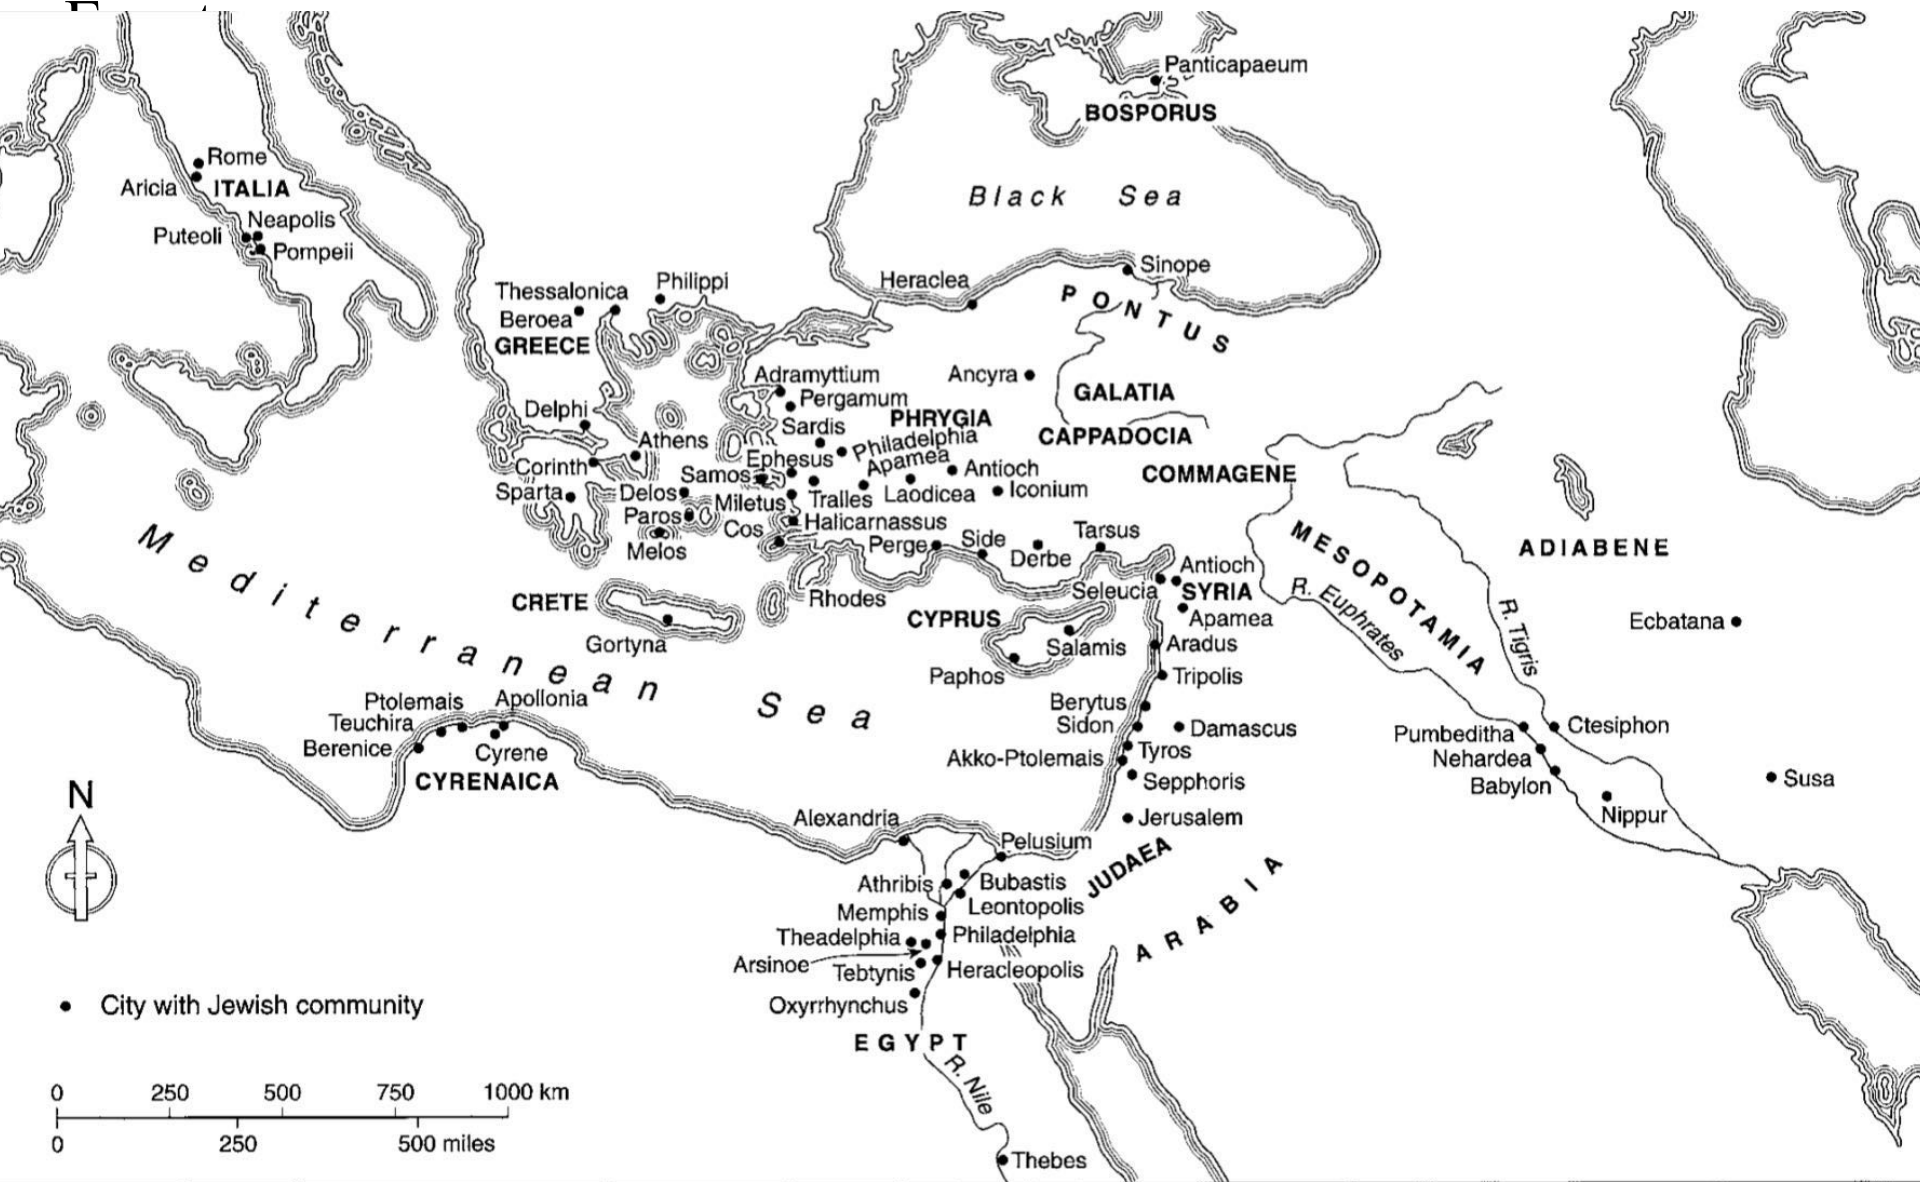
Panticapaeum
BOSPORUS
Black Sea
Rome
Aricia
ITALIA
Neapolis
Puteoli
Pompeii
Heraclea
Sinope
PONTUS
Thessalonica
Philippi
Beroea
GREECE
Ancyra
GALATIA
Adramyttium
Pergamum
PHRYGIA
Delphi
Sardis
CAPPADOCIA
Athens
Philadelphia
Ephesus
Apamea
Antioch
Corinth
Samos
COMMAGENE
Sparta
Delos
Miletus
Tralles
Laodicea
Iconium
Paros
Cos
Halicarnassus
Melos
Perge
Side
Derbe
Tarsus
MESOPOTAMIA
ADIABENE
Mediterranean Sea
Antioch
SYRIA
CRETE
Rhodes
Seleucia
R. Euphrates
CYPRUS
Apamea
R. Tigris
Ecbatana
Gortyna
Salamis
Aradus
Paphos
Tripolis
Ptolemais
Apollonia
Berytus
Teuchira
Sidon
Damascus
Ctesiphon
Pumbeditha
Berenice
Cyrene
Tyros
Nehardea
CYRENAICA
Akko-Ptolemais
Sepphoris
Babylon
Susa
N
Nippur
Jerusalem
Alexandria
Pelusium
JUDAEA
Athribis
Bubastis
ARABIA
Memphis
Leontopolis
Theadelphia
Philadelphia
Arsinoe
Tebtynis
Heracleopolis
• City with Jewish community
Oxyrrhynchus
EGYPT
R. Nile
0 250 500 750 1000 km
0 250 500 miles
Thebes